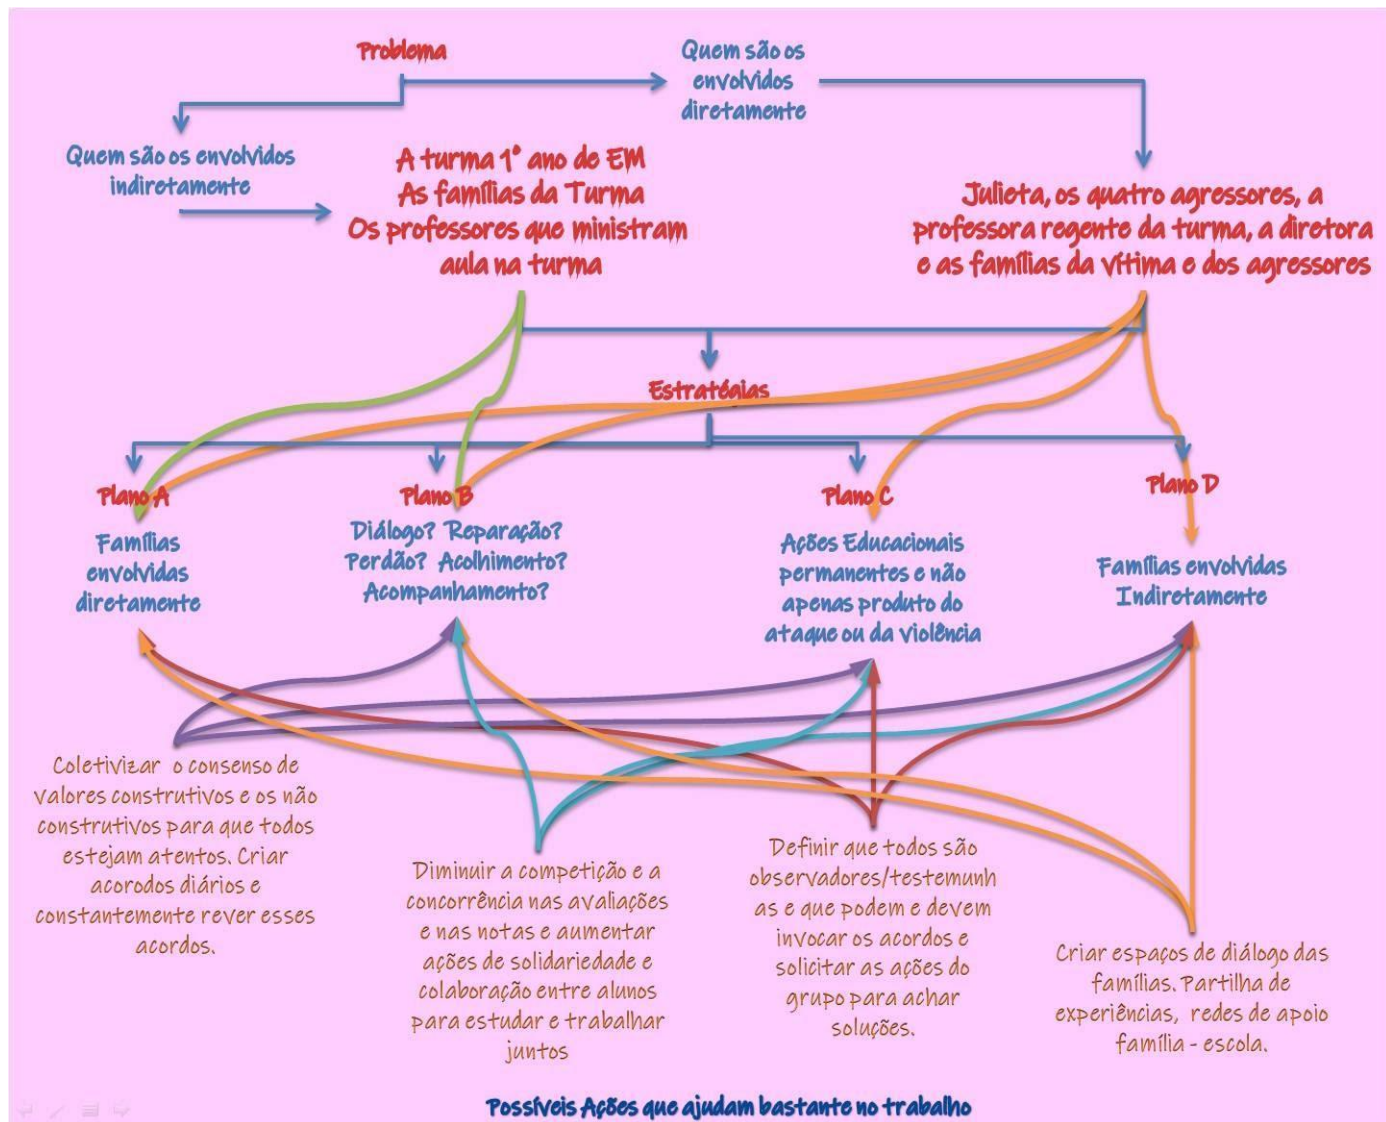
Problema

Quem são os envolvidos diretamente

Quem são os envolvidos indiretamente

A turma 1º ano de EM
As famílias da Turma
Os professores que ministram aula na turma

Julieta, os quatro agressores, a professora regente da turma, a diretora e as famílias da vítima e dos agressores

Estratégias

Plano A
Famílias envolvidas diretamente

Plano B
Diálogo? Reparação? Perdão? Acolhimento? Acompanhamento?

Plano C
Ações Educacionais permanentes e não apenas produto do ataque ou da violência

Plano D
Famílias envolvidas Indiretamente

Coletivizar o consenso de valores construtivos e os não construtivos para que todos estejam atentos. Criar acorodos diários e constantemente rever esses acordos.

Diminuir a competição e a concorrência nas avaliações e nas notas e aumentar ações de solidariedade e colaboração entre alunos para estudar e trabalhar juntos

Definir que todos são observadores/testemunhas e que podem e devem invocar os acordos e solicitar as ações do grupo para achar soluções.

Criar espaços de diálogo das famílias. Partilha de experiências, redes de apoio família - escola.

Possíveis Ações que ajudam bastante no trabalho